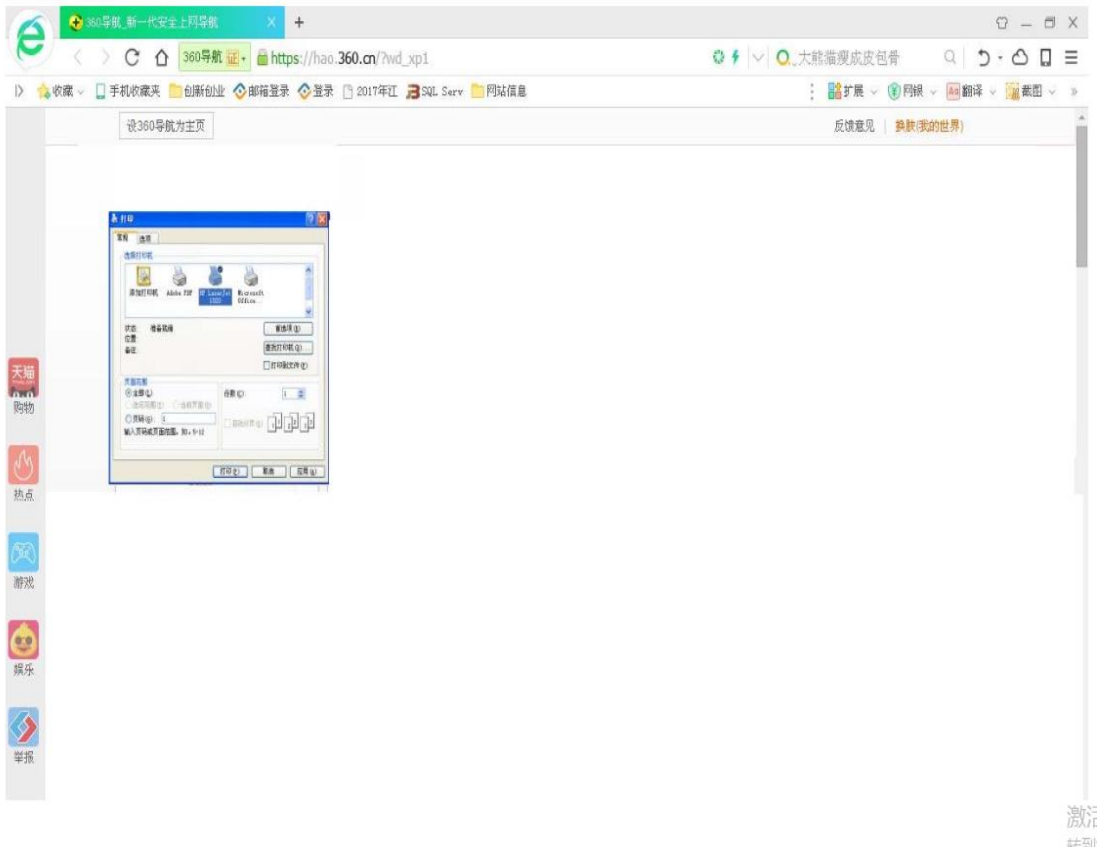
360导航_新一代安全上网导航
360导航 证 https://hao.360.cn/?wd_xp1
大熊猫瘦成皮包骨
收藏 手机收藏夹 创新创业 邮箱登录 登录 2017年江 SQL Serv 网站信息
扩展 网银 翻译 截图
设360导航为主页
反馈意见 | 换肤(我的世界)

打印
常规 选项
选择打印机
添加打印机 Adobe PDF HP LaserJet 1020 Microsoft Office...
状态: 准备就绪
位置:
备注:
首选项(R)
查找打印机(D)
打印到文件(F)
页面范围
全部(L)
选定范围(T) 当前页面(U)
页码(G): 1
输入页码或页面范围。例如，5-12
份数(C): 1
打印(P) 取消 应用(A)

天猫 购物
热点
游戏
娱乐
举报
激活